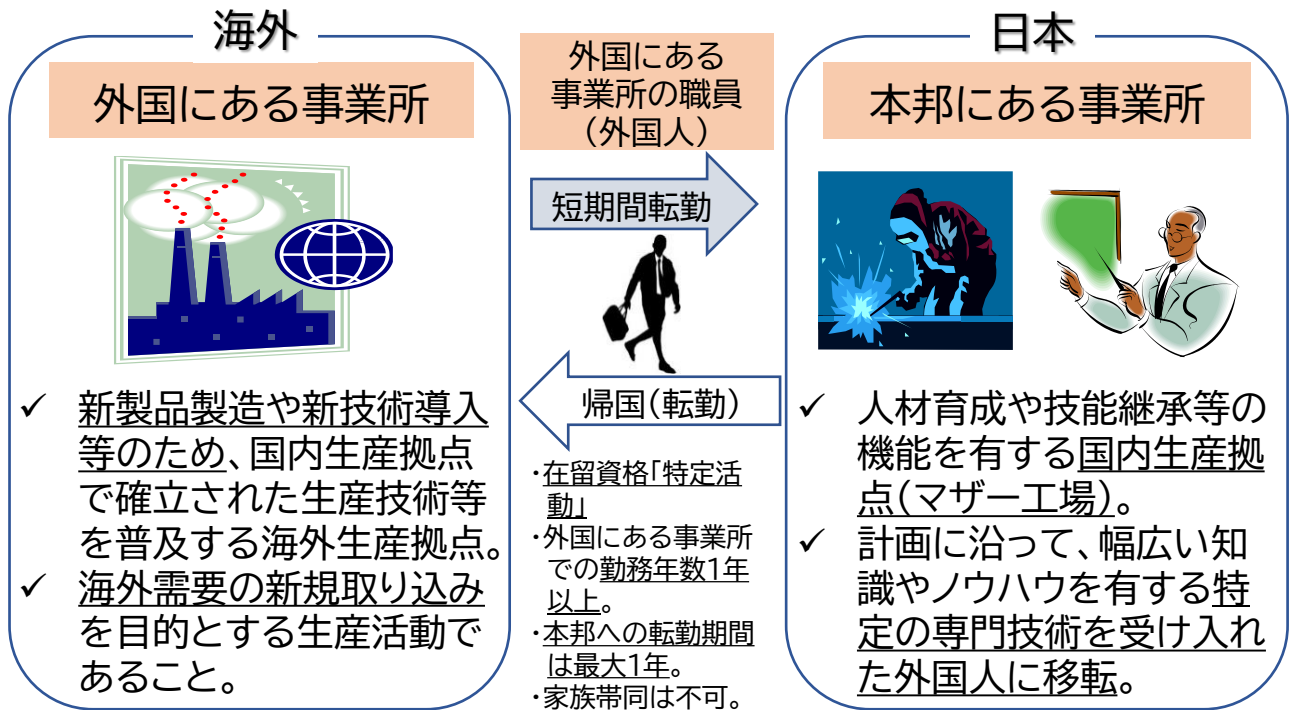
海外

外国にある事業所

✓ 新製品製造や新技術導入等のため、国内生産拠点で確立された生産技術等を普及する海外生産拠点。
✓ 海外需要の新規取り込みを目的とする生産活動であること。

外国にある事業所の職員（外国人）

短期間転勤

帰国（転勤）

・在留資格「特定活動」
・外国にある事業所での勤務年数1年以上。
・本邦への転勤期間は最大1年。
・家族帯同は不可。

日本

本邦にある事業所

✓ 人材育成や技能継承等の機能を有する国内生産拠点（マザー工場）。
✓ 計画に沿って、幅広い知識やノウハウを有する特定の専門技術を受け入れた外国人に移転。